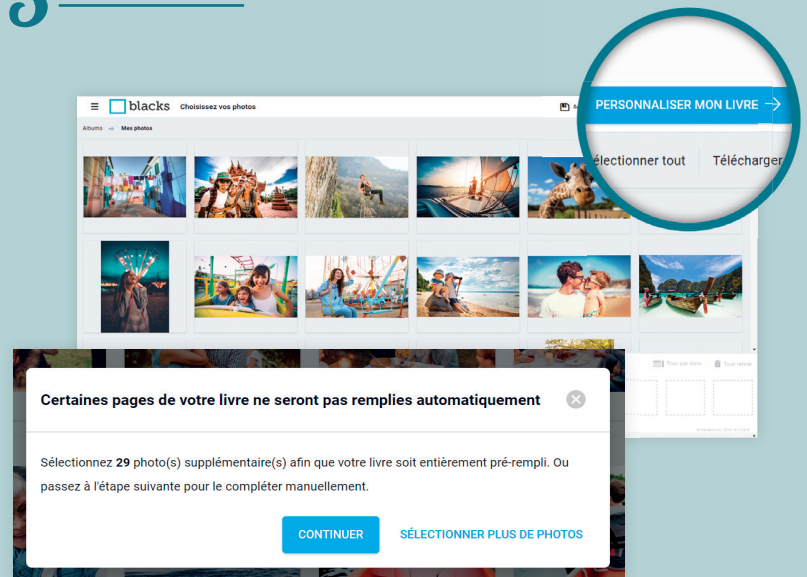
3

blacks Choisissez vos photos

Albums → Mes photos

PERSONNALISER MON LIVRE →

électionner tout Télécharger

Trier par date Tout retirer

Certaines pages de votre livre ne seront pas remplies automatiquement

Sélectionnez 29 photo(s) supplémentaire(s) afin que votre livre soit entièrement pré-rempli. Ou passez à l'étape suivante pour le compléter manuellement.

CONTINUER

SÉLECTIONNER PLUS DE PHOTOS